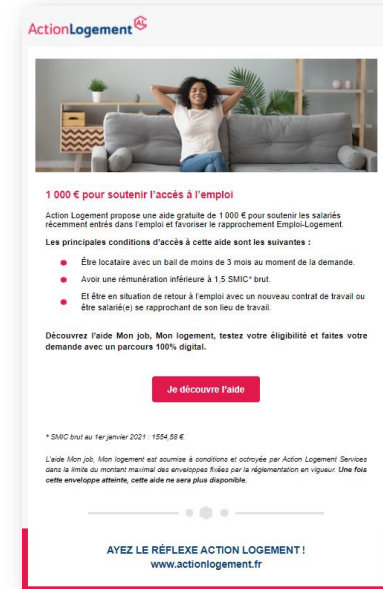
ActionLogement

1 000 € pour soutenir l'accès à l'emploi

Action Logement propose une aide gratuite de 1 000 € pour soutenir les salariés récemment entrés dans l'emploi et favoriser le rapprochement Emploi-Logement.

Les principales conditions d'accès à cette aide sont les suivantes :

Être locataire avec un bail de moins de 3 mois au moment de la demande.

Avoir une rémunération inférieure à 1,5 SMIC* brut.

Et être en situation de retour à l'emploi avec un nouveau contrat de travail ou être salarié(e) se rapprochant de son lieu de travail.

Découvrez l'aide Mon job, Mon logement, testez votre éligibilité et faites votre demande avec un parcours 100% digital.

Je découvre l'aide

* SMIC brut au 1er janvier 2021 : 1554,58 €.

L'aide Mon job, Mon logement est soumise à conditions et octroyée par Action Logement Services dans la limite du montant maximal des enveloppes fixées par la réglementation en vigueur. Une fois cette enveloppe atteinte, cette aide ne sera plus disponible.

AYEZ LE RÉFLEXE ACTION LOGEMENT !
www.actionlogement.fr